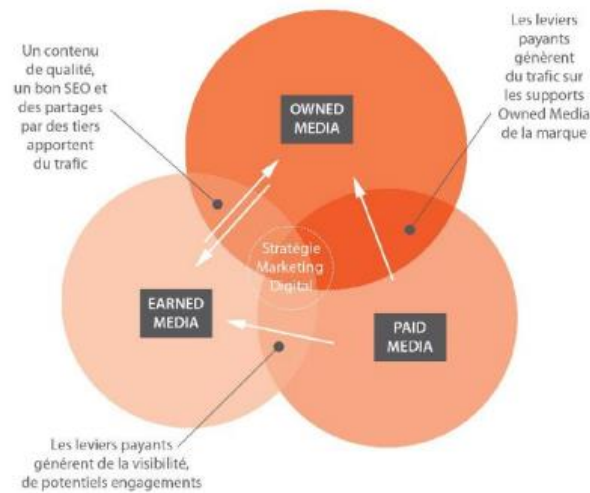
Un contenu de qualité, un bon SEO et des partages par des tiers apportent du trafic

Les leviers payants génèrent du trafic sur les supports Owned Media de la marque

OWNED MEDIA

Stratégie Marketing Digital

EARNED MEDIA

PAID MEDIA

Les leviers payants génèrent de la visibilité, de potentiels engagements